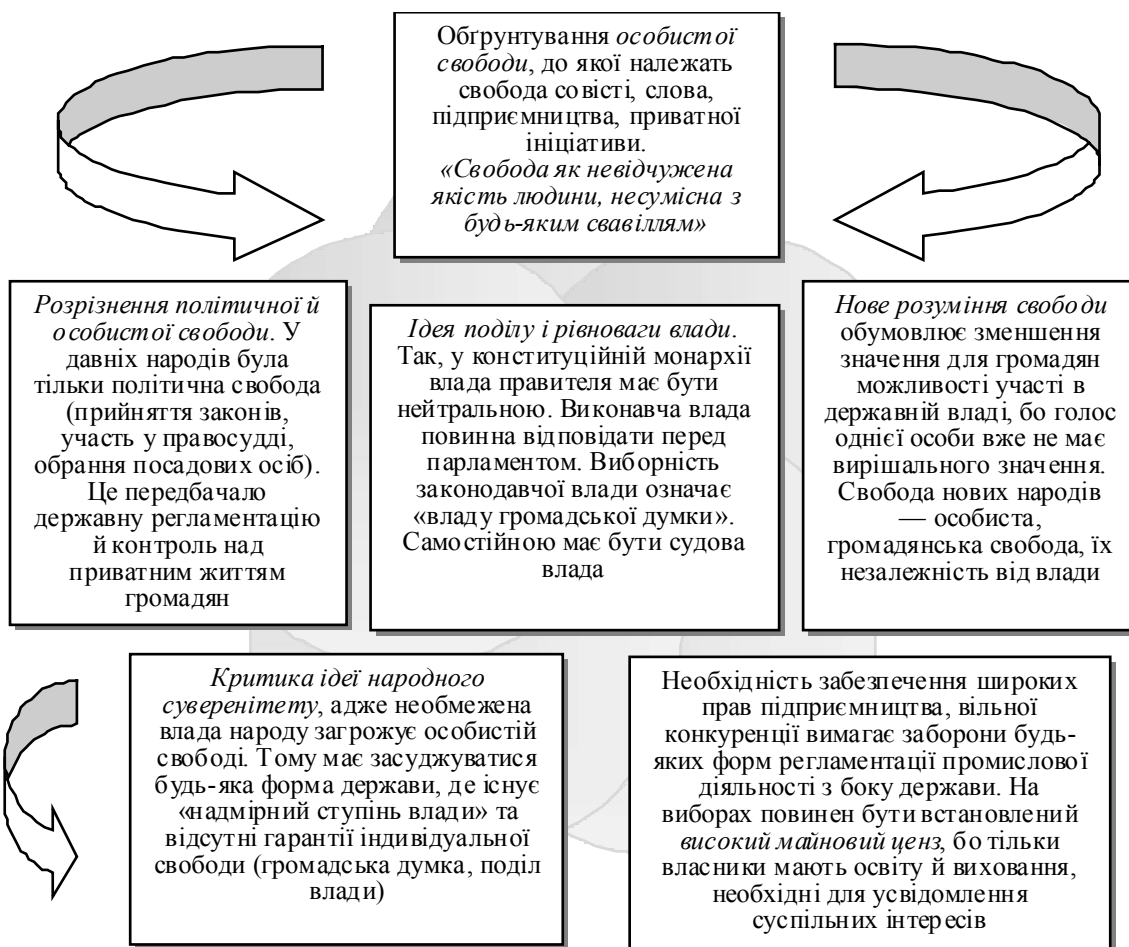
Обгрунтування *особистої свободи*, до якої належать свобода совісті, слова, підприємництва, приватної ініціативи. *«Свобода як невідчужена якість людини, несумісна з будь-яким свавіллям»*

*Розрізнення політичної й особистої свободи*. У давніх народів була тільки політична свобода (прийняття законів, участь у правосудді, обрання посадових осіб). Це передбачало державну регламентацію й контроль над приватним життям громадян

*Ідея поділу і рівноваги влади*. Так, у конституційній монархії влада правителя має бути нейтральною. Виконавча влада повинна відповідати перед парламентом. Виборність законодавчої влади означає «владу громадської думки». Самостійною має бути судова влада

*Нове розуміння свободи* обумовлює зменшення значення для громадян можливості участі в державній владі, бо голос однієї особи вже не має вирішального значення. Свобода нових народів — особиста, громадянська свобода, їх незалежність від влади

*Критика ідеї народного суверенітету*, адже необмежена влада народу загрожує особистій свободі. Тому має засуджуватися будь-яка форма держави, де існує «надмірний ступінь влади» та відсутні гарантії індивідуальної свободи (громадська думка, поділ влади)

Необхідність забезпечення широких прав підприємництва, вільної конкуренції вимагає заборони будь-яких форм регламентації промислової діяльності з боку держави. На виборах повинен бути встановлений *високий майновий ценз*, бо тільки власники мають освіту й виховання, необхідні для усвідомлення суспільних інтересів